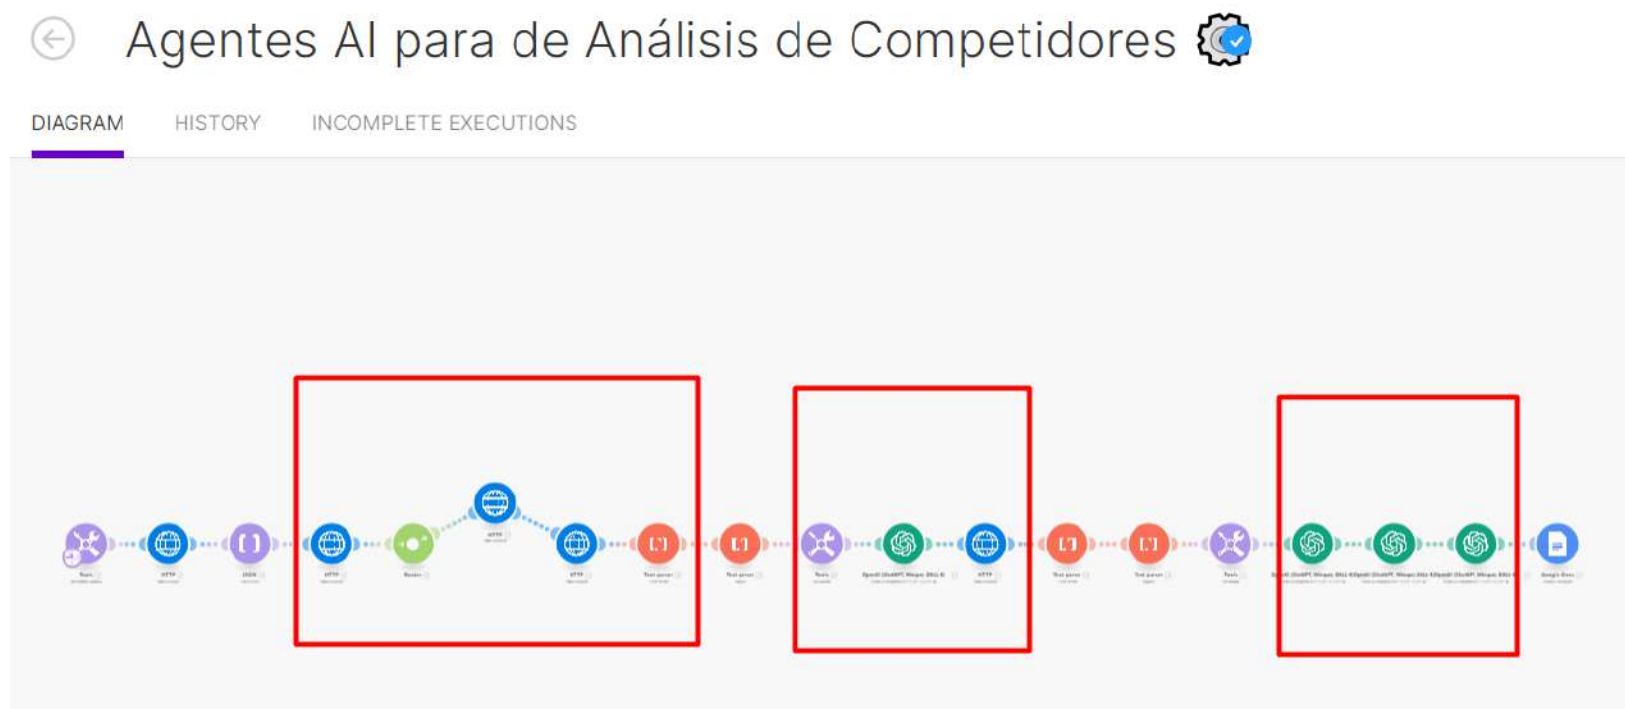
Agentes AI para de Análisis de Competidores

DIAGRAM HISTORY INCOMPLETE EXECUTIONS

Tools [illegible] HTTP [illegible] JSON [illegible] HTTP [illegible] Router HTTP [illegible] HTTP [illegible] Text parser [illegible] Text parser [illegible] Tools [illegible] OpenAI (ChatGPT, Whisper, DALL-E) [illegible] HTTP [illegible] Text parser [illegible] Text parser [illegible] Tools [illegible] OpenAI (ChatGPT, Whisper, DALL-E) OpenAI (ChatGPT, Whisper, DALL-E) OpenAI (ChatGPT, Whisper, DALL-E) Google Docs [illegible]